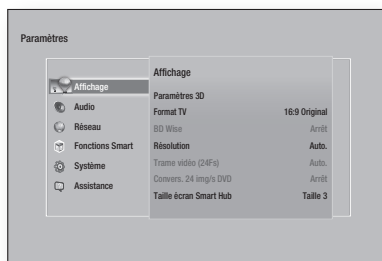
Paramètres

Affichage
Audio
Réseau
Fonctions Smart
Système
Assistance

Affichage

| | |
|---|---|
| Paramètres 3D | |
| Format TV | 16:9 Original |
| BD Wise | Arrêt |
| Résolution | Auto. |
| Trame vidéo (24Fs) | Auto. |
| Convers. 24 img/s DVD | Arrêt |
| Taille écran Smart Hub | Taille 3 |